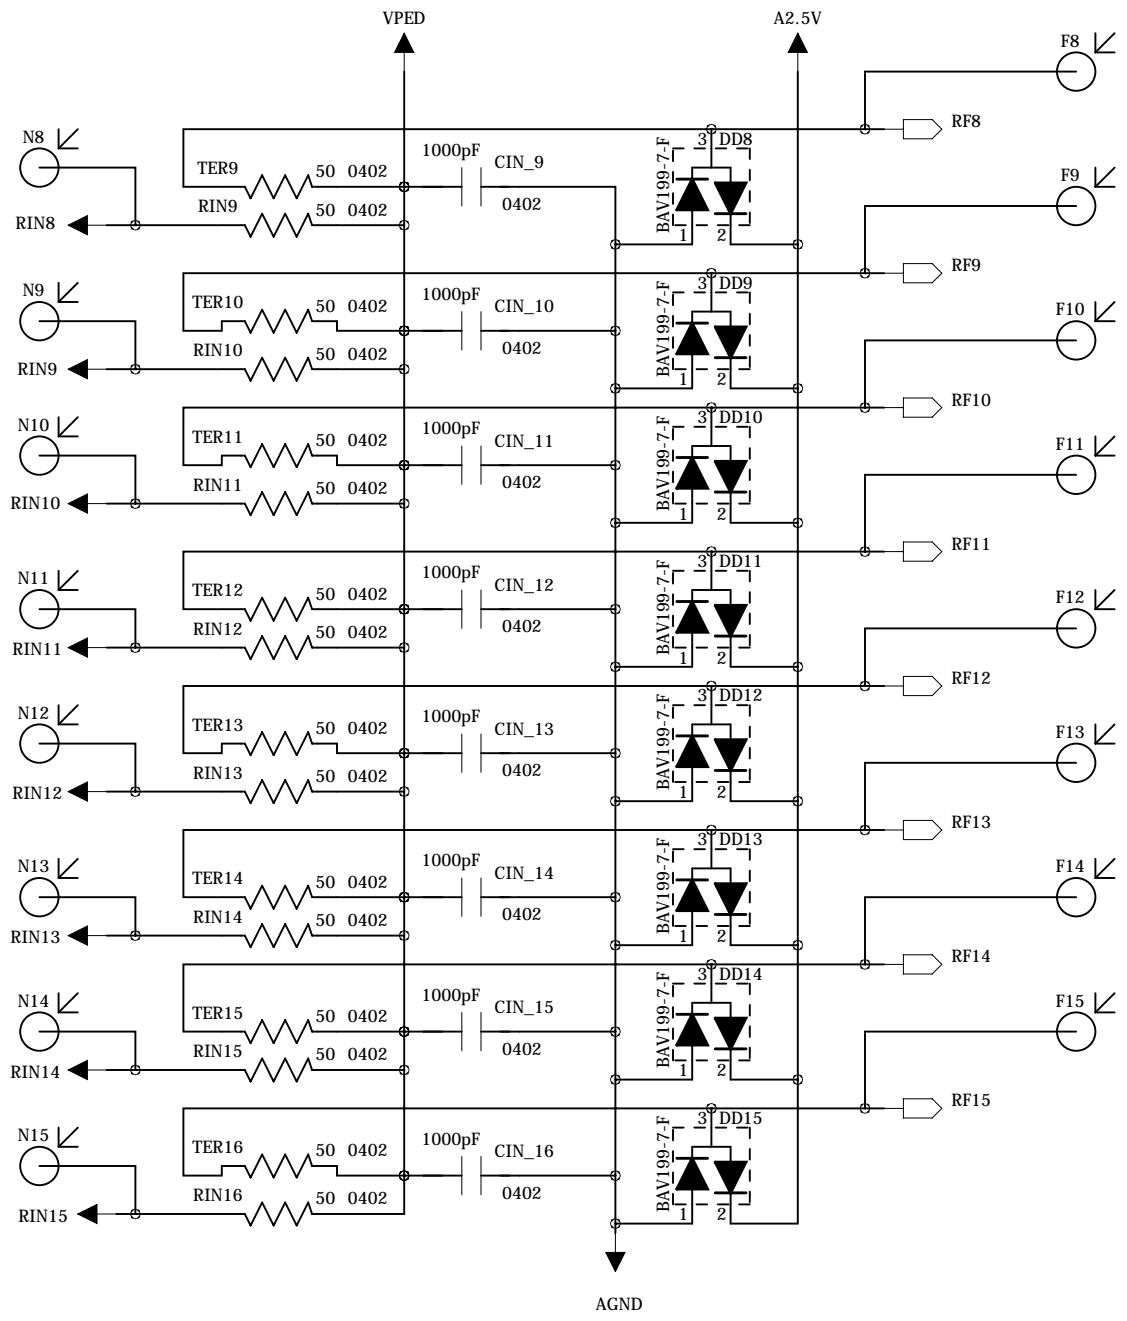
VPED
A2.5V
F8
N8
RF8
TER9 50 0402
1000pF CIN_9
0402
3 DD8
BAV199-7-F
1 2
RIN9 50 0402
RIN8
F9
RF9
N9
TER10 50 0402
1000pF CIN_10
0402
3 DD9
BAV199-7-F
1 2
RIN10 50 0402
RIN9
F10
RF10
N10
TER11 50 0402
1000pF CIN_11
0402
3 DD10
BAV199-7-F
1 2
RIN11 50 0402
RIN10
F11
RF11
N11
TER12 50 0402
1000pF CIN_12
0402
3 DD11
BAV199-7-F
1 2
RIN12 50 0402
RIN11
F12
RF12
N12
TER13 50 0402
1000pF CIN_13
0402
3 DD12
BAV199-7-F
1 2
RIN13 50 0402
RIN12
F13
RF13
N13
TER14 50 0402
1000pF CIN_14
0402
3 DD13
BAV199-7-F
1 2
RIN14 50 0402
RIN13
F14
RF14
N14
TER15 50 0402
1000pF CIN_15
0402
3 DD14
BAV199-7-F
1 2
RIN15 50 0402
RIN14
F15
RF15
N15
TER16 50 0402
1000pF CIN_16
0402
3 DD15
BAV199-7-F
1 2
RIN16 50 0402
RIN15
AGND